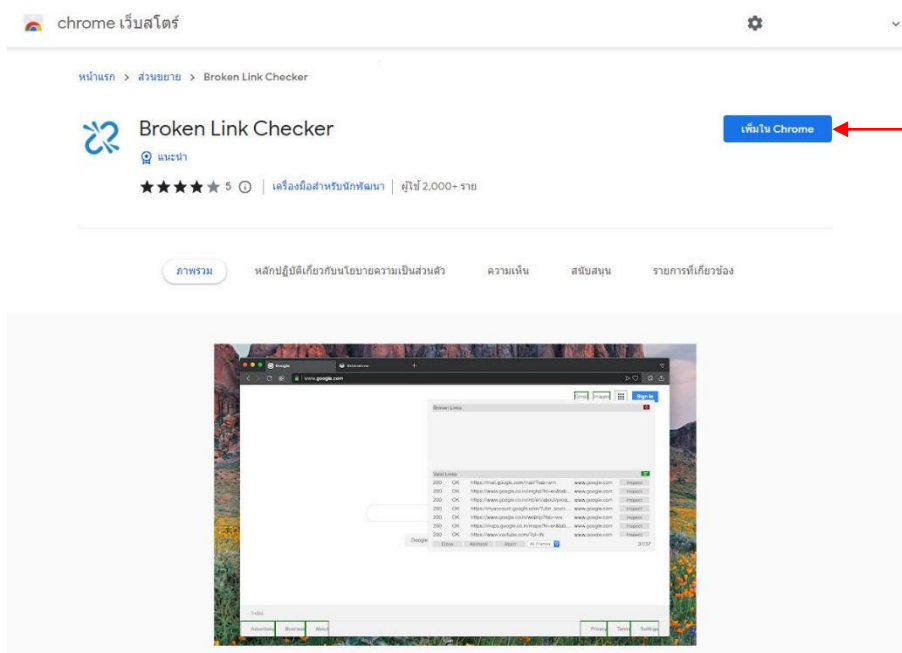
chrome เว็บสโตร์

หน้าแรก > ส่วนขยาย > Broken Link Checker

Broken Link Checker

แนะนำ

5 | เครื่องมือสำหรับนักพัฒนา | ผู้ใช้ 2,000+ ราย

เพิ่มใน Chrome

ภาพรวม หลักปฏิบัติเกี่ยวกับนโยบายความเป็นส่วนตัว ความเห็น สนับสนุน รายการที่เกี่ยวข้อง

Google
www.google.com
Sign in
Broken Links
Valid Links
200 OK https://mail.google.com/mail/?tab=wm www.google.com Inspect
200 OK https://www.google.co.in/imghp?hl=en&tab... www.google.com Inspect
200 OK https://www.google.co.in/intl/en/about/prod... www.google.com Inspect
200 OK https://myaccount.google.com/?utm_sourc... www.google.com Inspect
200 OK https://www.google.co.in/webhp?tab=ww www.google.com Inspect
200 OK https://maps.google.co.in/maps?hl=en&tab... www.google.com Inspect
200 OK https://www.youtube.com/?gl=IN www.google.com Inspect
Close Recheck Abort All Frames 37/37
Google
India
Advertising Business About
Privacy Terms Settings